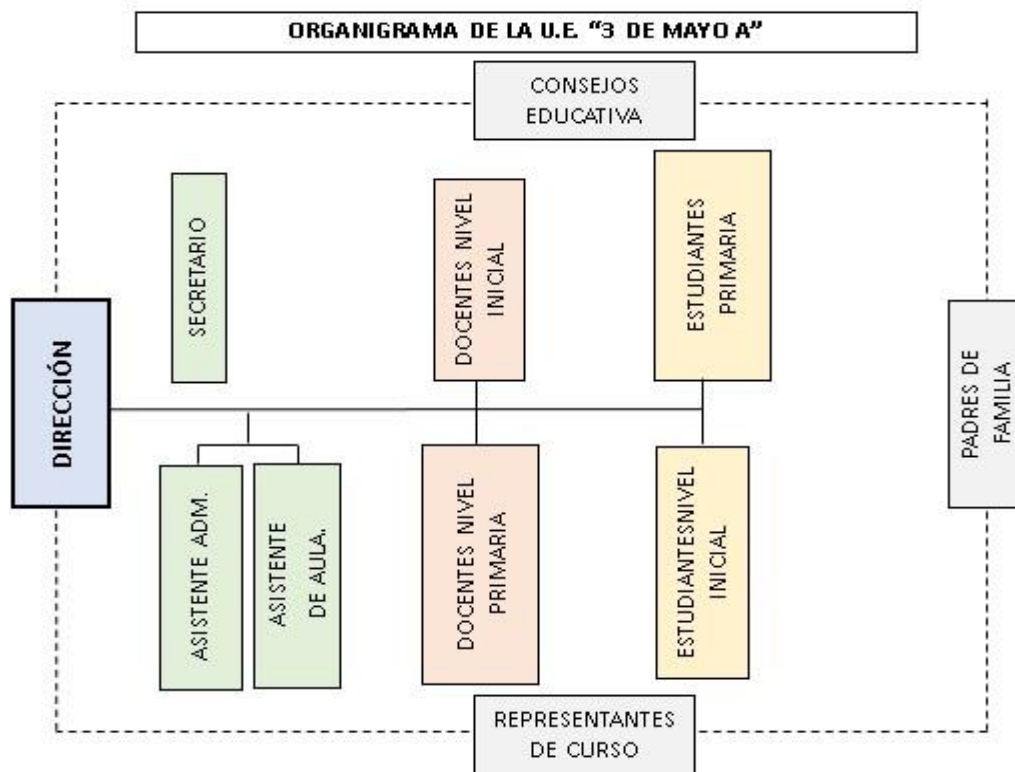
ORGANIGRAMA DE LA U.E. "3 DE MAYO A"

CONSEJOS EDUCATIVA

SECRETARIO

DOCENTES NIVEL INICIAL

ESTUDIANTES PRIMARIA

DIRECCIÓN

PADRES DE FAMILIA

ASISTENTE ADM.

ASISTENTE DE AULA.

DOCENTES NIVEL PRIMARIA

ESTUDIANTESNIVEL INICIAL

REPRESENTANTES DE CURSO